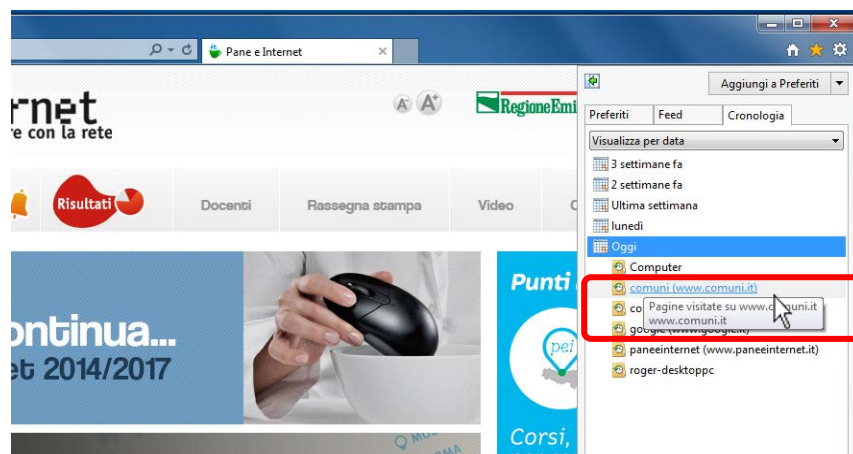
Pane e Internet
rnet
re con la rete
A A+
RegioneEmi
Risultati
Docenti
Rassegna stampa
Video
ontinua...
et 2014/2017
Punti
pei
Corsi,
Aggiungi a Preferiti
Preferiti
Feed
Cronologia
Visualizza per data
3 settimane fa
2 settimane fa
Ultima settimana
lunedì
Oggi
Computer
comuni (www.comuni.it)
co
Pagine visitate su www.comuni.it
www.comuni.it
google (www.google.it)
paneeinternet (www.paneeinternet.it)
roger-desktoppc